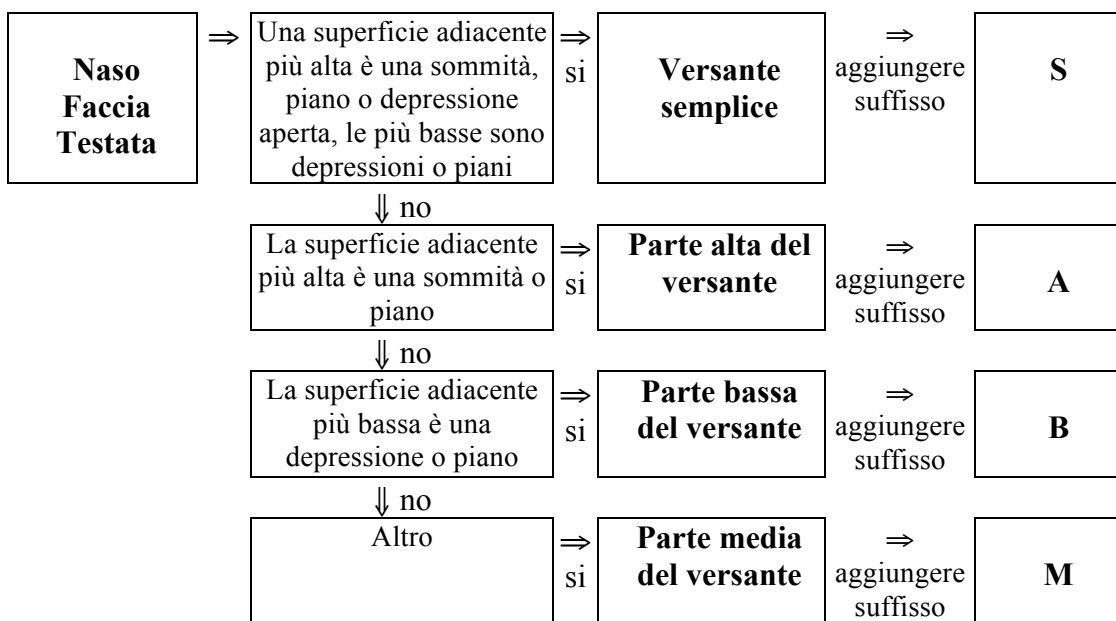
**Naso Faccia Testata**

$\Rightarrow$

Una superficie adiacente più alta è una sommità, piano o depressione aperta, le più basse sono depressioni o piani

$\Rightarrow$ si

**Versante semplice**

$\Rightarrow$ aggiungere suffisso

**S**

$\Downarrow$ no

La superficie adiacente più alta è una sommità o piano

$\Rightarrow$ si

**Parte alta del versante**

$\Rightarrow$ aggiungere suffisso

**A**

$\Downarrow$ no

La superficie adiacente più bassa è una depressione o piano

$\Rightarrow$ si

**Parte bassa del versante**

$\Rightarrow$ aggiungere suffisso

**B**

$\Downarrow$ no

Altro

$\Rightarrow$ si

**Parte media del versante**

$\Rightarrow$ aggiungere suffisso

**M**